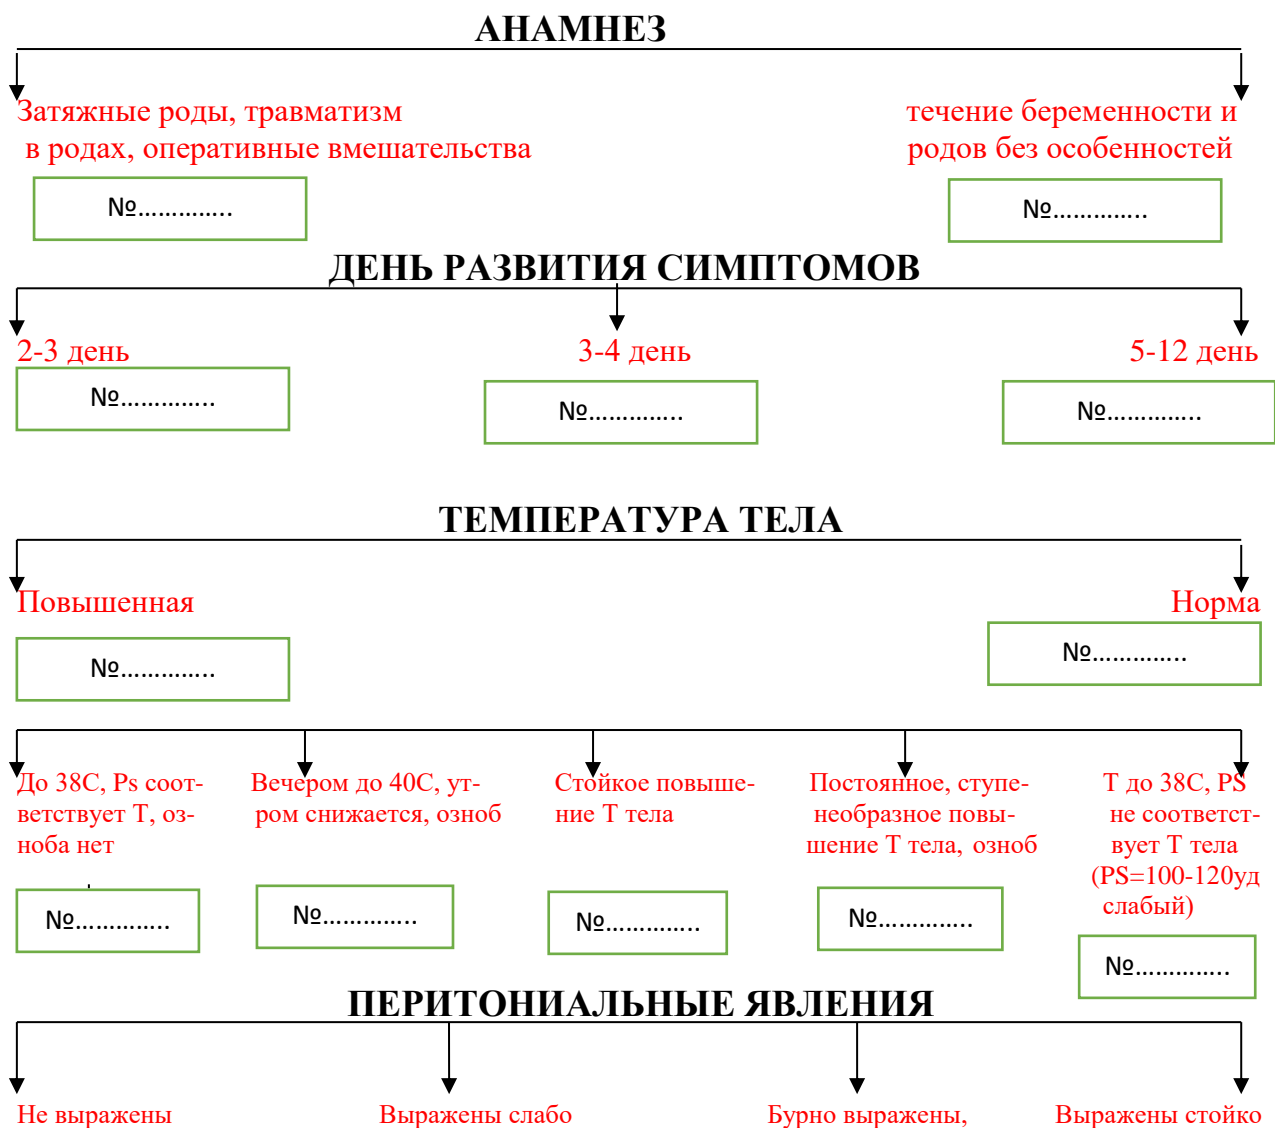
АНАМНЕЗ

Затяжные роды, травматизм в родах, оперативные вмешательства

№.............

течение беременности и родов без особенностей

№.............

ДЕНЬ РАЗВИТИЯ СИМПТОМОВ

2-3 день

№.............

3-4 день

№.............

5-12 день

№.............

ТЕМПЕРАТУРА ТЕЛА

Повышенная

№.............

Норма

№.............

До 38С, Ps соответствует Т, озноба нет

№.............

Вечером до 40С, утром снижается, озноб

№.............

Стойкое повышение Т тела

№.............

Постоянное, ступенеобразное повышение Т тела, озноб

№.............

Т до 38С, PS не соответствует Т тела (PS=100-120уд слабый)

№.............

ПЕРИТОНИАЛЬНЫЕ ЯВЛЕНИЯ

Не выражены

Выражены слабо

Бурно выражены,

Выражены стойко